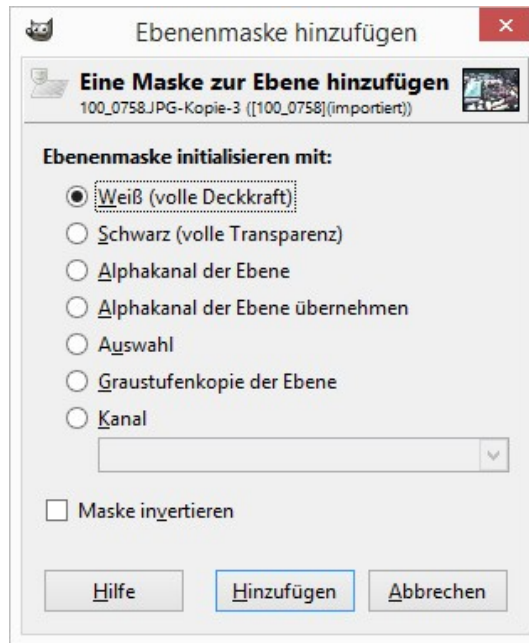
Ebenenmaske hinzufügen

Eine Maske zur Ebene hinzufügen
100_0758.JPG-Kopie-3 ([100_0758](importiert))

Ebenenmaske initialisieren mit:

Weiß (volle Deckkraft)

Schwarz (volle Transparenz)

Alphakanal der Ebene

Alphakanal der Ebene übernehmen

Auswahl

Graustufenkopie der Ebene

Kanal

Maske invertieren

Hilfe

Hinzufügen

Abbrechen